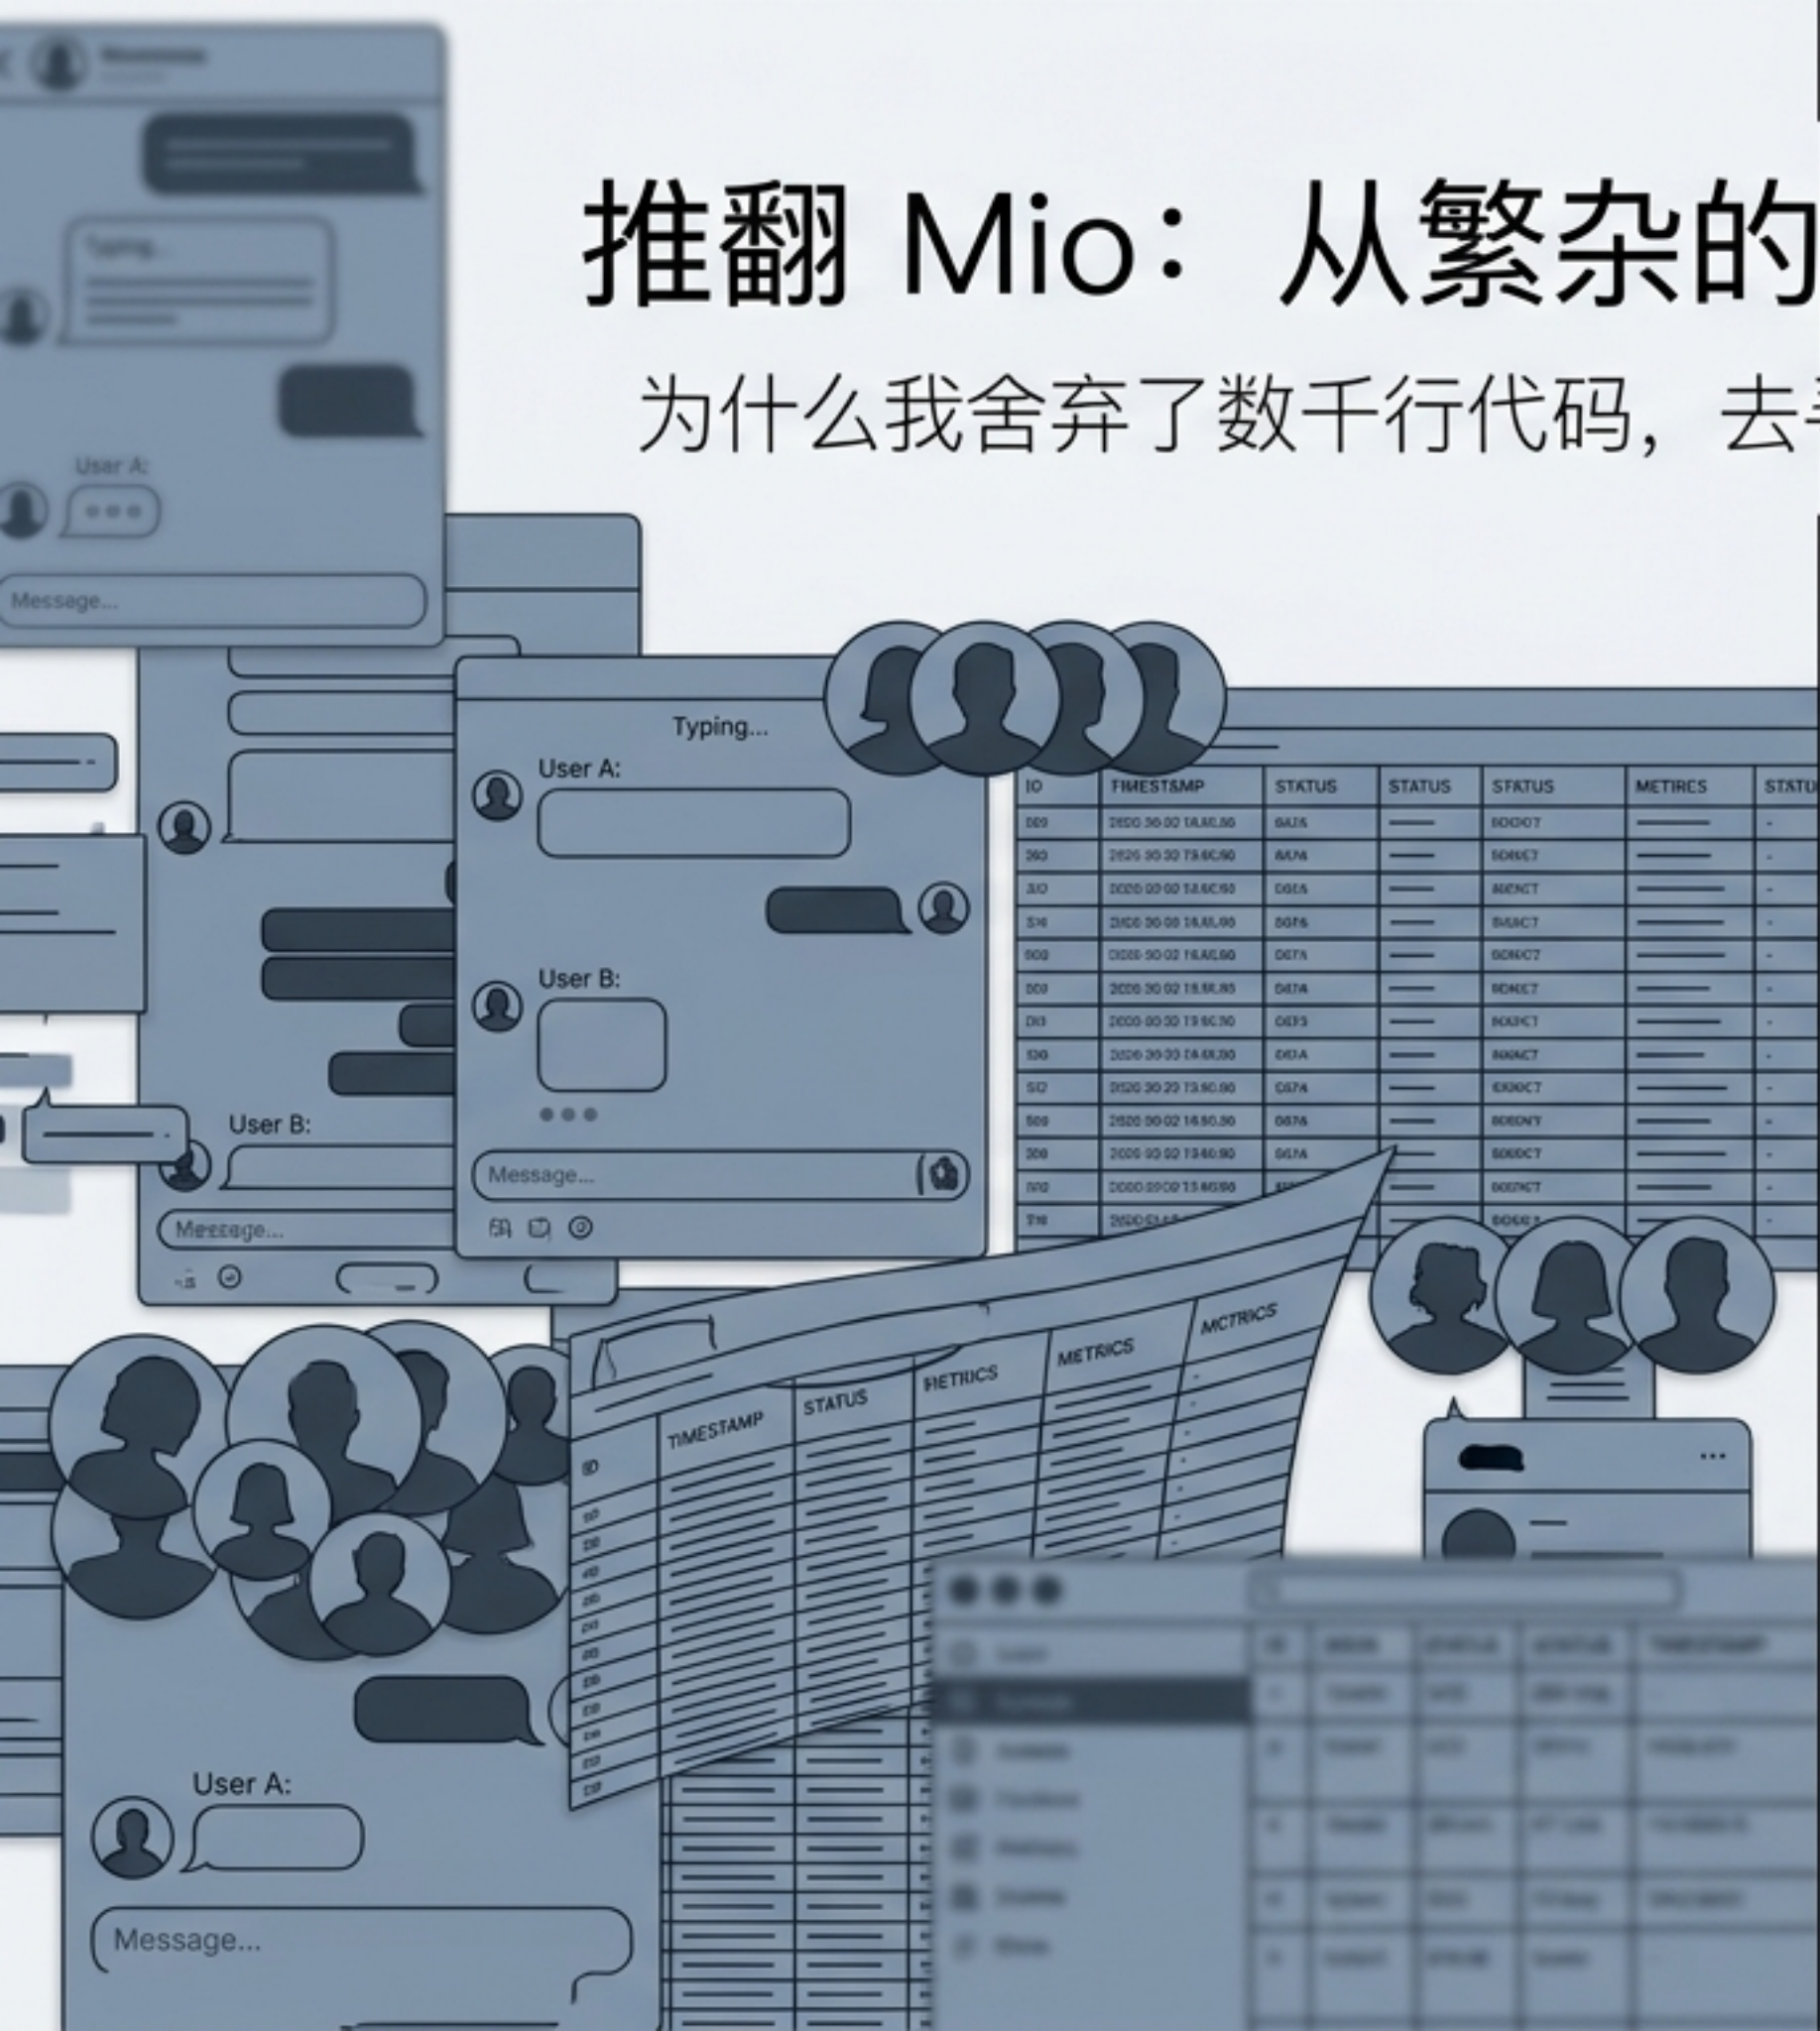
推翻 Mio：从繁杂的

为什么我舍弃了数千行代码，去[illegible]

Typing...

User A:

Message...

Typing...

User A:

User B:

Message...

User B:

Message...

| ID | TIMESTAMP | STATUS | STATUS | STATUS | METIRES | STATU |
|---|---|---|---|---|---|---|

ID | TIMESTAMP | STATUS | METRICS | METRICS | MCTRICS

User A:

Message...